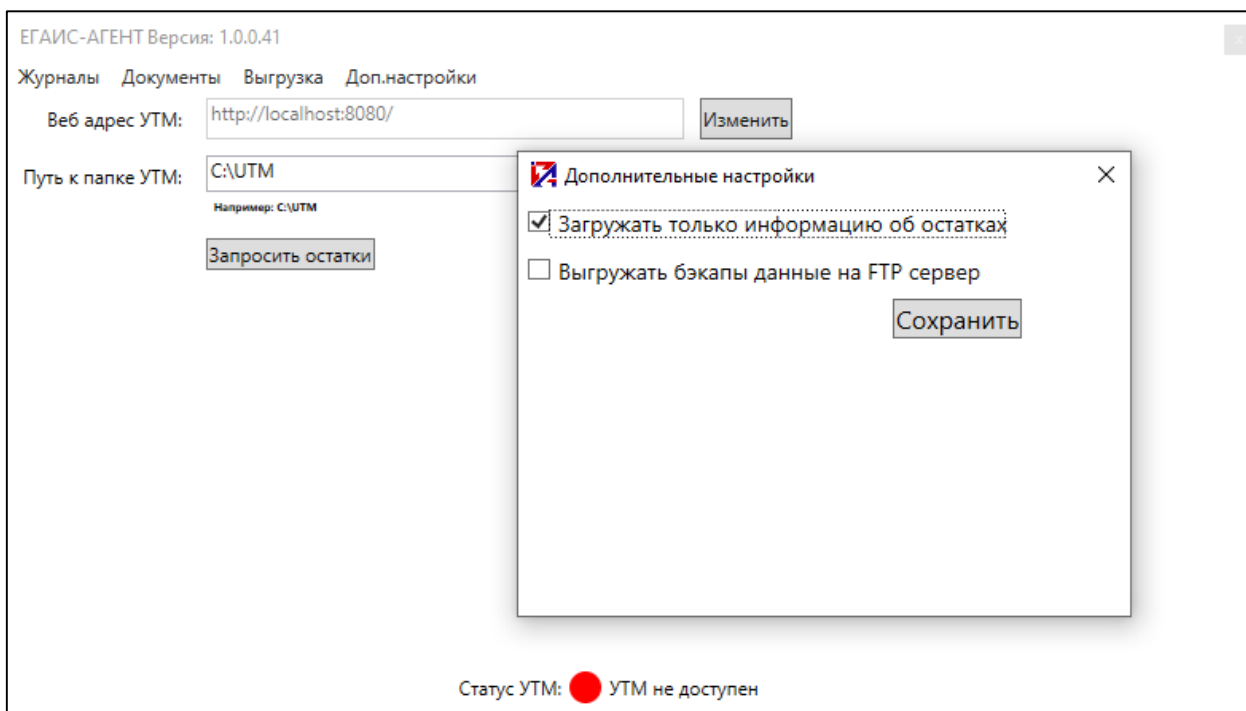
ЕГАИС-АГЕНТ Версия: 1.0.0.41

Журналы Документы Выгрузка Доп.настройки

Веб адрес УТМ: http://localhost:8080/ Изменить

Путь к папке УТМ: C:\UTM

Например: C:\UTM

Запросить остатки

Дополнительные настройки

☑ Загружать только информацию об остатках

☐ Выгружать бэкапы данные на FTP сервер

Сохранить

Статус УТМ: УТМ не доступен